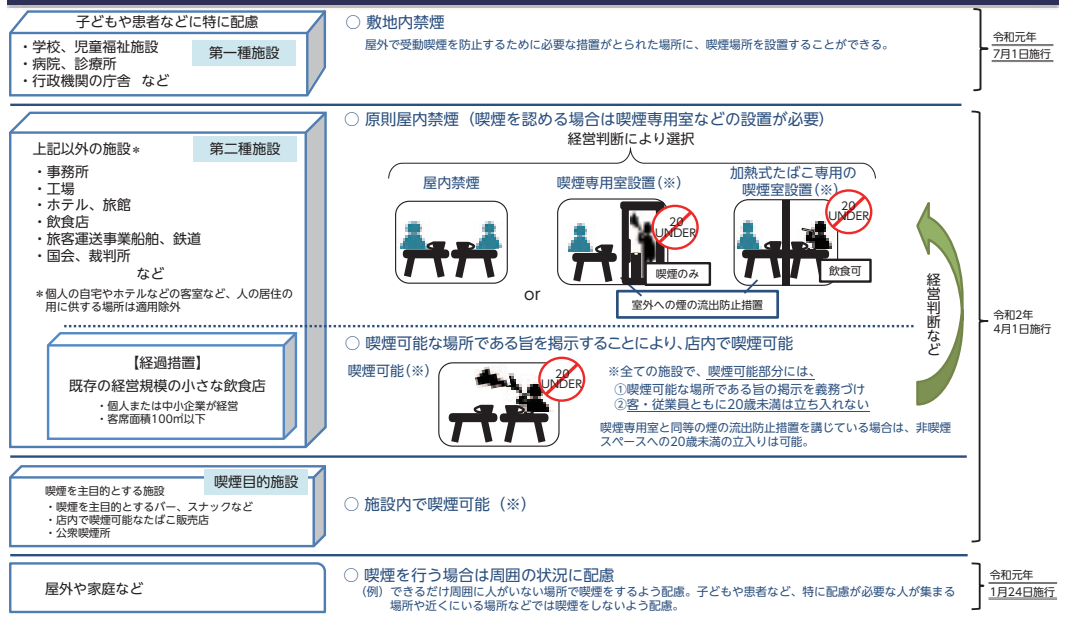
子どもや患者などに特に配慮

・学校、児童福祉施設
・病院、診療所
・行政機関の庁舎　など

第一種施設

○ 敷地内禁煙

屋外で受動喫煙を防止するために必要な措置がとられた場所に、喫煙場所を設置することができる。

令和元年
7月1日施行

上記以外の施設＊

第二種施設

・事務所
・工場
・ホテル、旅館
・飲食店
・旅客運送事業船舶、鉄道
・国会、裁判所
など

＊個人の自宅やホテルなどの客室など、人の居住の用に供する場所は適用除外

○ 原則屋内禁煙（喫煙を認める場合は喫煙専用室などの設置が必要）

経営判断により選択

屋内禁煙

喫煙専用室設置（※）

加熱式たばこ専用の喫煙室設置（※）

20 UNDER

20 UNDER

喫煙のみ

飲食可

or

室外への煙の流出防止措置

経営判断など

令和2年
4月1日施行

【経過措置】
既存の経営規模の小さな飲食店
・個人または中小企業が経営
・客席面積100㎡以下

○ 喫煙可能な場所である旨を掲示することにより、店内で喫煙可能

喫煙可能（※）

20 UNDER

※全ての施設で、喫煙可能部分には、
①喫煙可能な場所である旨の掲示を義務づけ
②客・従業員ともに20歳未満は立ち入れない

喫煙専用室と同等の煙の流出防止措置を講じている場合は、非喫煙スペースへの20歳未満の立入りは可能。

喫煙を主目的とする施設

喫煙目的施設

・喫煙を主目的とするバー、スナックなど
・店内で喫煙可能なたばこ販売店
・公衆喫煙所

○ 施設内で喫煙可能（※）

屋外や家庭など

○ 喫煙を行う場合は周囲の状況に配慮

（例）できるだけ周囲に人がいない場所で喫煙をするよう配慮。子どもや患者など、特に配慮が必要な人が集まる場所や近くにいる場所などでは喫煙をしないよう配慮。

令和元年
1月24日施行